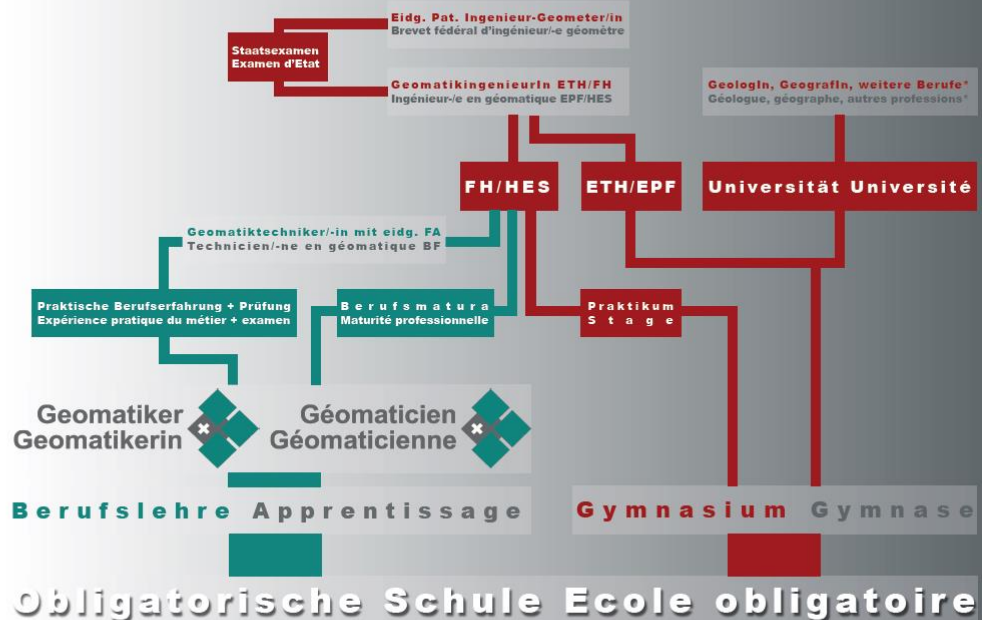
Eidg. Pat. Ingenieur-Geometer/in
Brevet fédéral d'ingénieur/-e géomètre

Staatsexamen
Examen d'Etat

GeomatikingenieurIn ETH/FH
Ingénieur-/e en géomatique EPF/HES

GeologIn, GeografIn, weitere Berufe*
Géologue, géographe, autres professions*

FH/HES

ETH/EPF

Universität Université

Geomatiktechniker/-in mit eidg. FA
Technicien/-ne en géomatique BF

Praktische Berufserfahrung + Prüfung
Expérience pratique du métier + examen

Berufsmatura
Maturité professionnelle

Praktikum
Stage

Geomatiker
Geomatikerin

Géomaticien
Géomaticienne

Berufslehre Apprentissage

Gymnasium Gymnase

Obligatorische Schule Ecole obligatoire